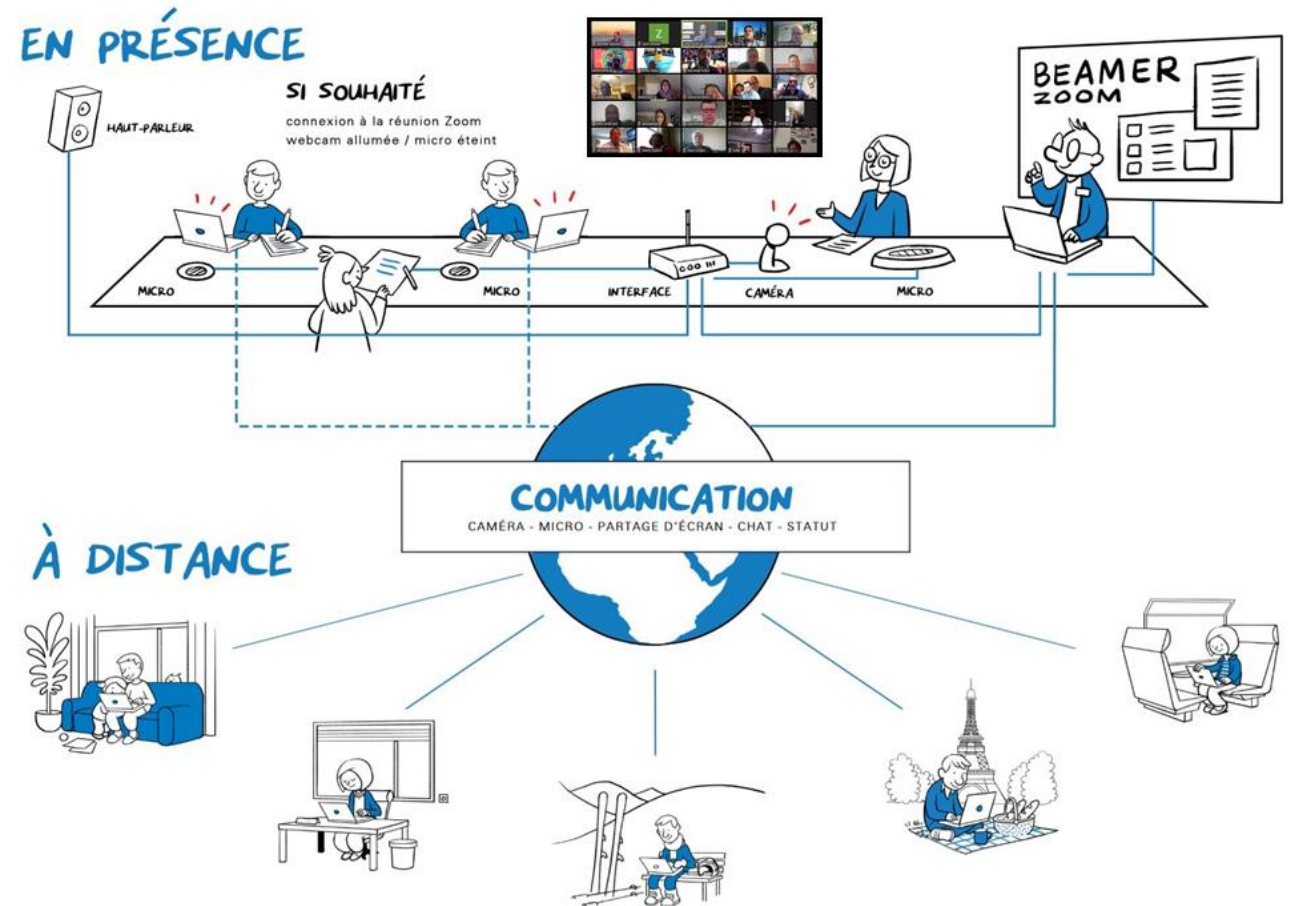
EN PRÉSENCE

HAUT-PARLEUR

SI SOUHAITÉ
connexion à la réunion Zoom
webcam allumée / micro éteint

BEAMER
ZOOM

MICRO

MICRO

INTERFACE

CAMÉRA

MICRO

COMMUNICATION
CAMÉRA - MICRO - PARTAGE D'ÉCRAN - CHAT - STATUT

À DISTANCE